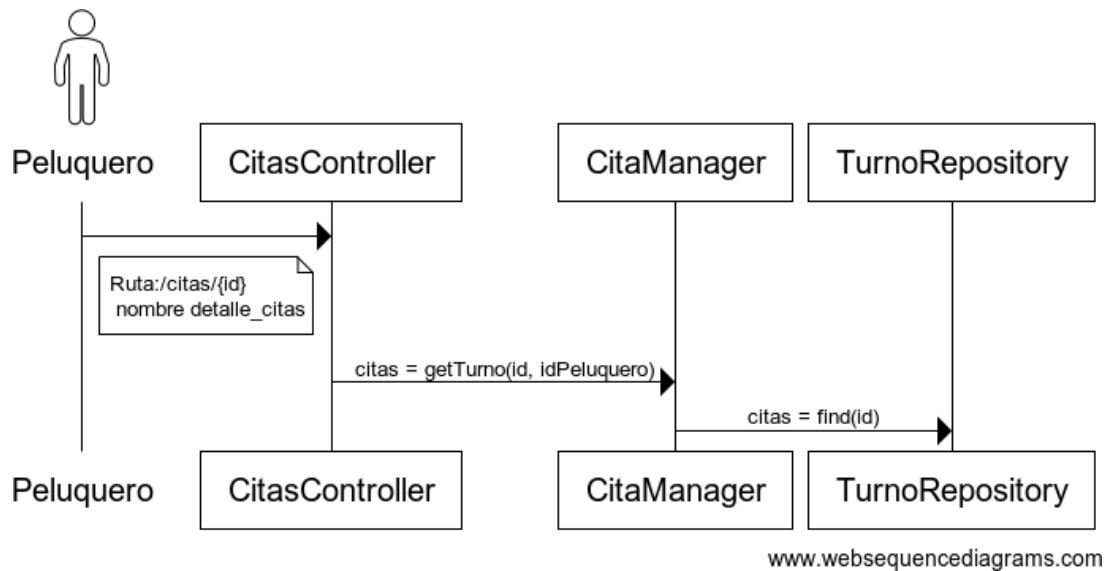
Peluquero

CitasController

CitaManager

TurnoRepository

Ruta:/citas/{id}
nombre detalle_citas

citas = getTurno(id, idPeluquero)

citas = find(id)

Peluquero

CitasController

CitaManager

TurnoRepository

www.websequencediagrams.com